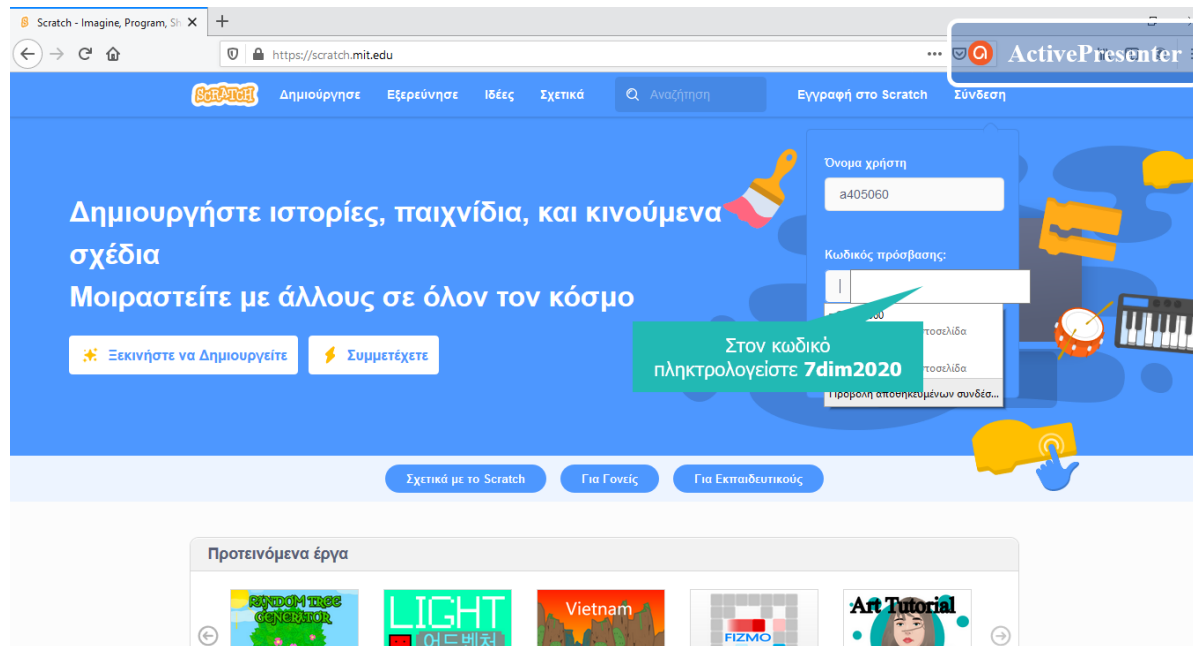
Scratch - Imagine, Program, Sh

https://scratch.mit.edu

ActivePresenter

Scratch Δημιούργησε Εξερεύνησε Ιδέες Σχετικά Αναζήτηση Εγγραφή στο Scratch Σύνδεση

Δημιουργήστε ιστορίες, παιχνίδια, και κινούμενα σχέδια
Μοιραστείτε με άλλους σε όλον τον κόσμο

Ξεκινήστε να Δημιουργείτε Συμμετέχετε

Όνομα χρήστη
a405060

Κωδικός πρόσβασης:

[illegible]60
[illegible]τοσελίδα
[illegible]τοσελίδα
Προβολή αποθηκευμένων συνδέσ...

Στον κωδικό πληκτρολογείστε 7dim2020

Σχετικά με το Scratch Για Γονείς Για Εκπαιδευτικούς

Προτεινόμενα έργα

RANDOM TREE GENERATOR
LIGHT
Vietnam
FIZMO
Art Tutorial